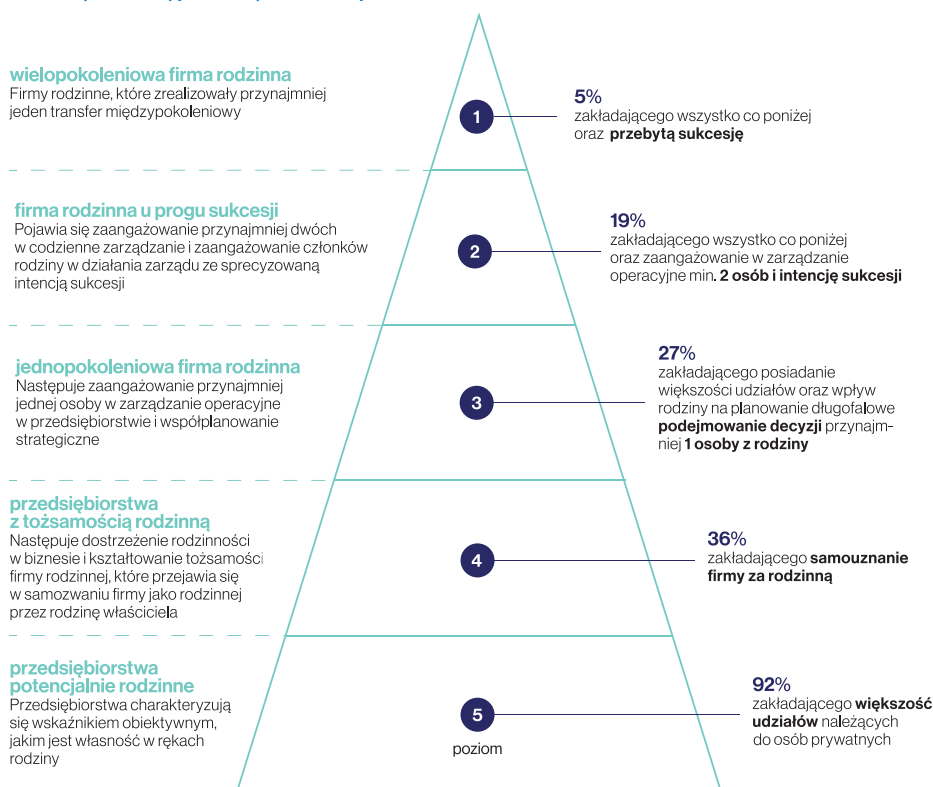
wielopokoleniowa firma rodzinna
Firmy rodzinne, które zrealizowały przynajmniej jeden transfer międzypokoleniowy

1

5%
zakładającego wszystko co poniżej oraz **przebytą sukcesję**

firma rodzinna u progu sukcesji
Pojawia się zaangażowanie przynajmniej dwóch w codzienne zarządzanie i zaangażowanie członków rodziny w działania zarządu ze sprecyzowaną intencją sukcesji

2

19%
zakładającego wszystko co poniżej oraz zaangażowanie w zarządzanie operacyjne min. **2 osób i intencję sukcesji**

jednopokoleniowa firma rodzinna
Następuje zaangażowanie przynajmniej jednej osoby w zarządzanie operacyjne w przedsiębiorstwie i współplanowanie strategiczne

3

27%
zakładającego posiadanie większości udziałów oraz wpływ rodziny na planowanie długofalowe **podejmowanie decyzji** przynajmniej **1 osoby z rodziny**

przedsiębiorstwa z tożsamością rodzinną
Następuje dostrzeżenie rodzinności w biznesie i kształtowanie tożsamości firmy rodzinnej, które przejawia się w samozwaniu firmy jako rodzinnej przez rodzinę właściciela

4

36%
zakładającego **samouznanie firmy za rodzinną**

przedsiębiorstwa potencjalnie rodzinne
Przedsiębiorstwa charakteryzują się wskaźnikiem obiektywnym, jakim jest własność w rękach rodziny

5
poziom

92%
zakładającego **większość udziałów** należących do osób prywatnych